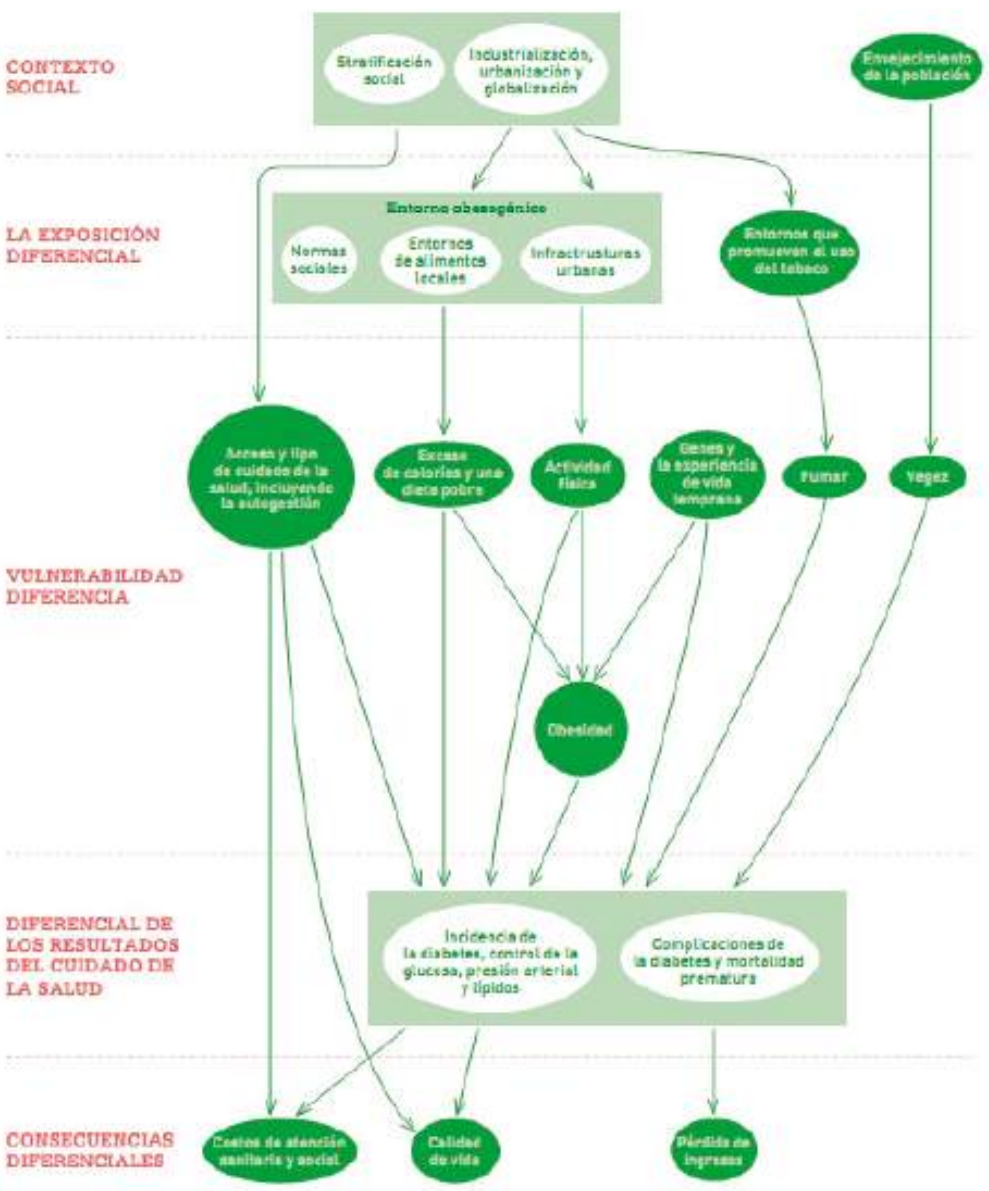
CONTEXTO SOCIAL

Stratificación social

Industrialización, urbanización y globalización

Envejecimiento de la población

LA EXPOSICIÓN DIFERENCIAL

Entorno obesogénico

Normas sociales

Entornos de alimentos locales

Infractrusturas urbanas

Entornos que promueven el uso del tabaco

VULNERABILIDAD DIFERENCIA

Acceso y tipo de cuidado de la salud, incluyendo la autogestión

Exceso de calorías y una dieta pobre

Actividad física

Genes y la experiencia de vida temprana

Fumar

Vegez

Obesidad

DIFERENCIAL DE LOS RESULTADOS DEL CUIDADO DE LA SALUD

Incidencia de la diabetes, control de la glucosa, presión arterial y lípidos

Complicaciones de la diabetes y mortalidad prematura

CONSECUENCIAS DIFERENCIALES

Costos de atención sanitaria y social

Calidad de vida

Pérdida de ingresos